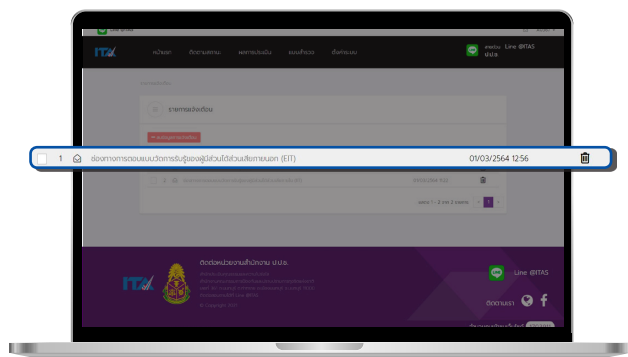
ITA หน้าแรก ติดตามสถานะ ผลการตอบแบบ แบบสำรวจ ตั้งค่าระบบ ลงทะเบียน Line @ITAS ป.ป.ช.

รายการแจ้งเตือน

1 ช่องทางการตอบแบบวัดการรับรู้ของผู้มีส่วนได้ส่วนเสียภายนอก (EIT) 01/03/2564 12:56

แสดง 1 - 2 จาก 2 รายการ 1

ติดต่อหน่วยงานสำนักงาน ป.ป.ช.

ITA

Line @ITAS

ติดตามเรา

© Copyright